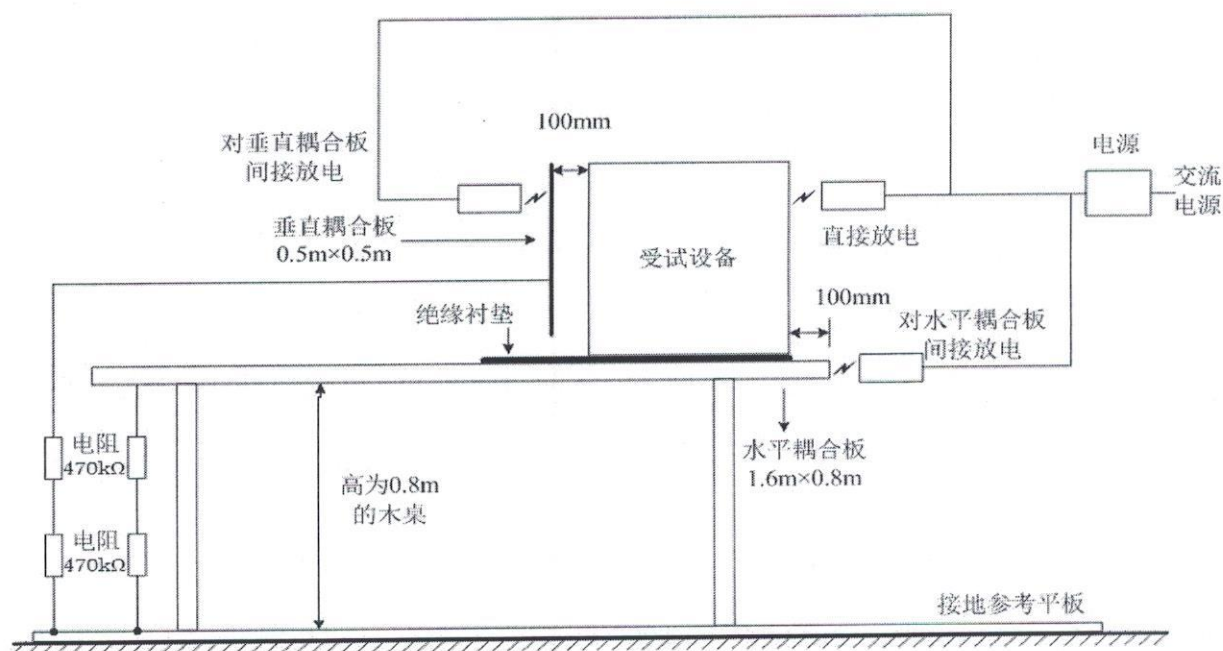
100mm

对垂直耦合板间接放电

电源

交流电源

垂直耦合板 0.5m×0.5m

直接放电

受试设备

100mm

绝缘衬垫

对水平耦合板间接放电

电阻 470kΩ

水平耦合板 1.6m×0.8m

高为0.8m 的木桌

电阻 470kΩ

接地参考平板